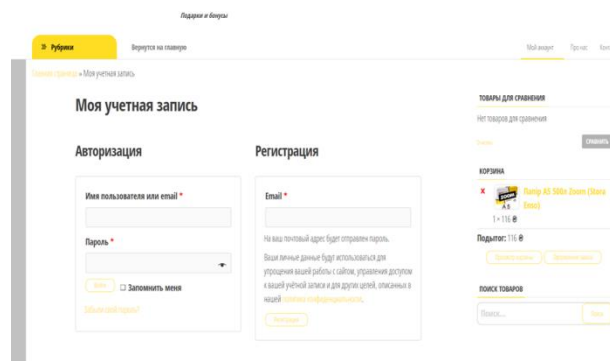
Подарки и бонусы

» Рубрики

Вернутся на главную

Мой акаунт

Про нас

Конт

Главная страница » Моя учетная запись

Моя учетная запись

Авторизация

Имя пользователя или email *

Пароль *

Войти

☐ Запомнить меня

Забыли свой пароль?

Регистрация

Email *

На ваш почтовый адрес будет отправлен пароль.

Ваши личные данные будут использоваться для упрощения вашей работы с сайтом, управления доступом к вашей учётной записи и для других целей, описанных в нашей политика конфиденциальности.

Регистрация

ТОВАРЫ ДЛЯ СРАВНЕНИЯ

Нет товаров для сравнения

Очистить

СРАВНИТЬ

КОРЗИНА

×

Папір А4 500л Zoom (Mara Emu)

1 × 116 ₴

Подытог: 116 ₴

Просмотр корзины

Оформление заказа

ПОИСК ТОВАРОВ

Поиск...

Поиск